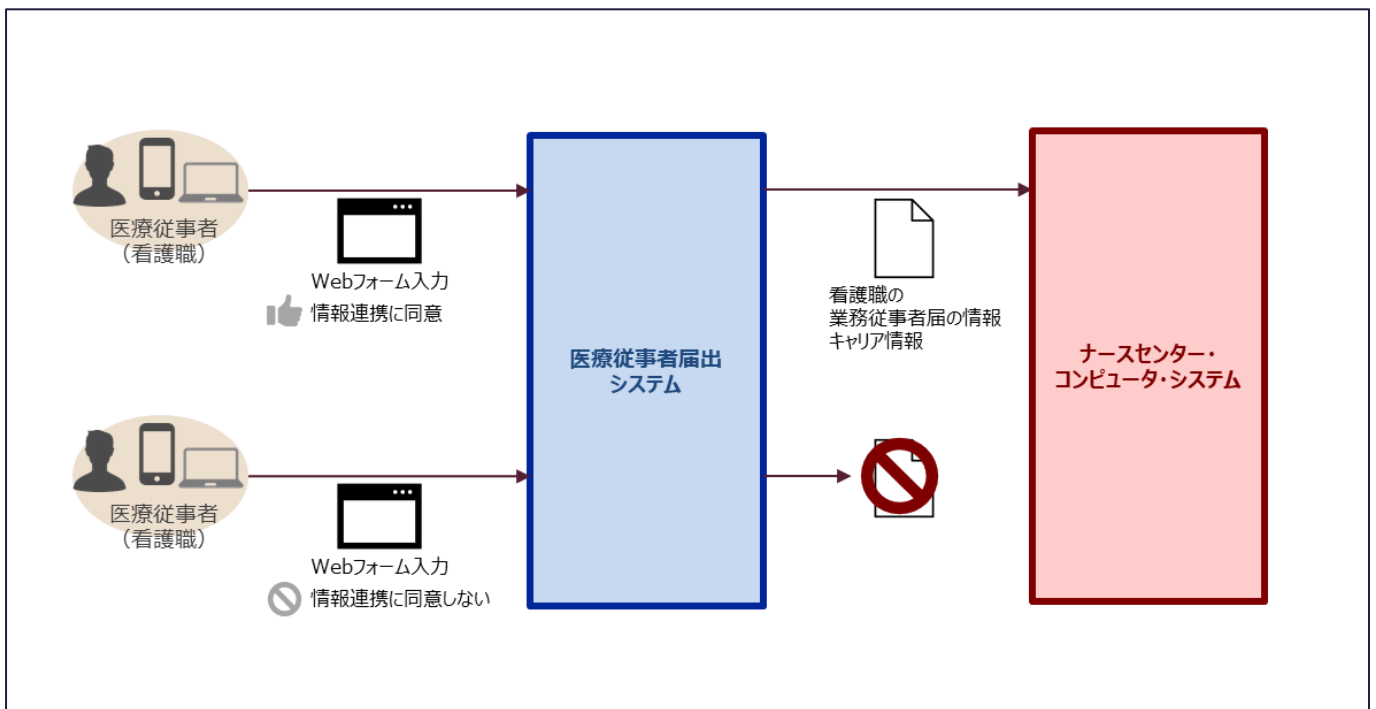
医療従事者
（看護職）

Webフォーム入力
情報連携に同意

医療従事者
（看護職）

Webフォーム入力
情報連携に同意しない

医療従事者届出
システム

看護職の
業務従事者届の情報
キャリア情報

ナースセンター・
コンピュータ・システム